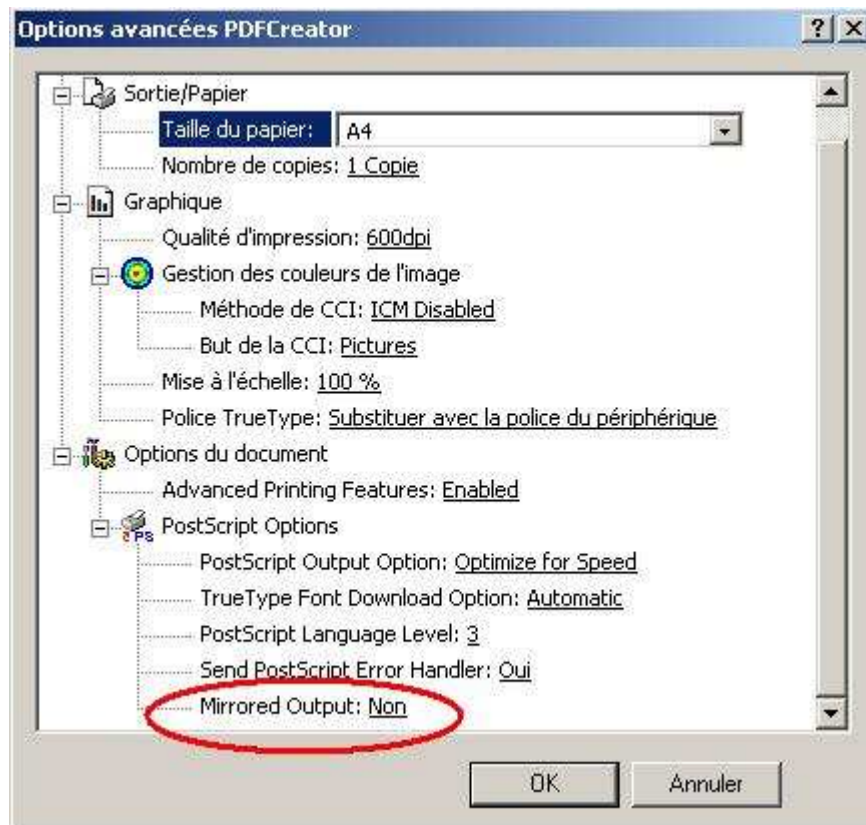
Options avancées PDFCreator
? X

Sortie/Papier
Taille du papier: A4
Nombre de copies: 1 Copie
Graphique
Qualité d'impression: 600dpi
Gestion des couleurs de l'image
Méthode de CCI: ICM Disabled
But de la CCI: Pictures
Mise à l'échelle: 100 %
Police TrueType: Substituer avec la police du périphérique
Options du document
Advanced Printing Features: Enabled
PostScript Options
PostScript Output Option: Optimize for Speed
TrueType Font Download Option: Automatic
PostScript Language Level: 3
Send PostScript Error Handler: Oui
Mirrored Output: Non

OK
Annuler